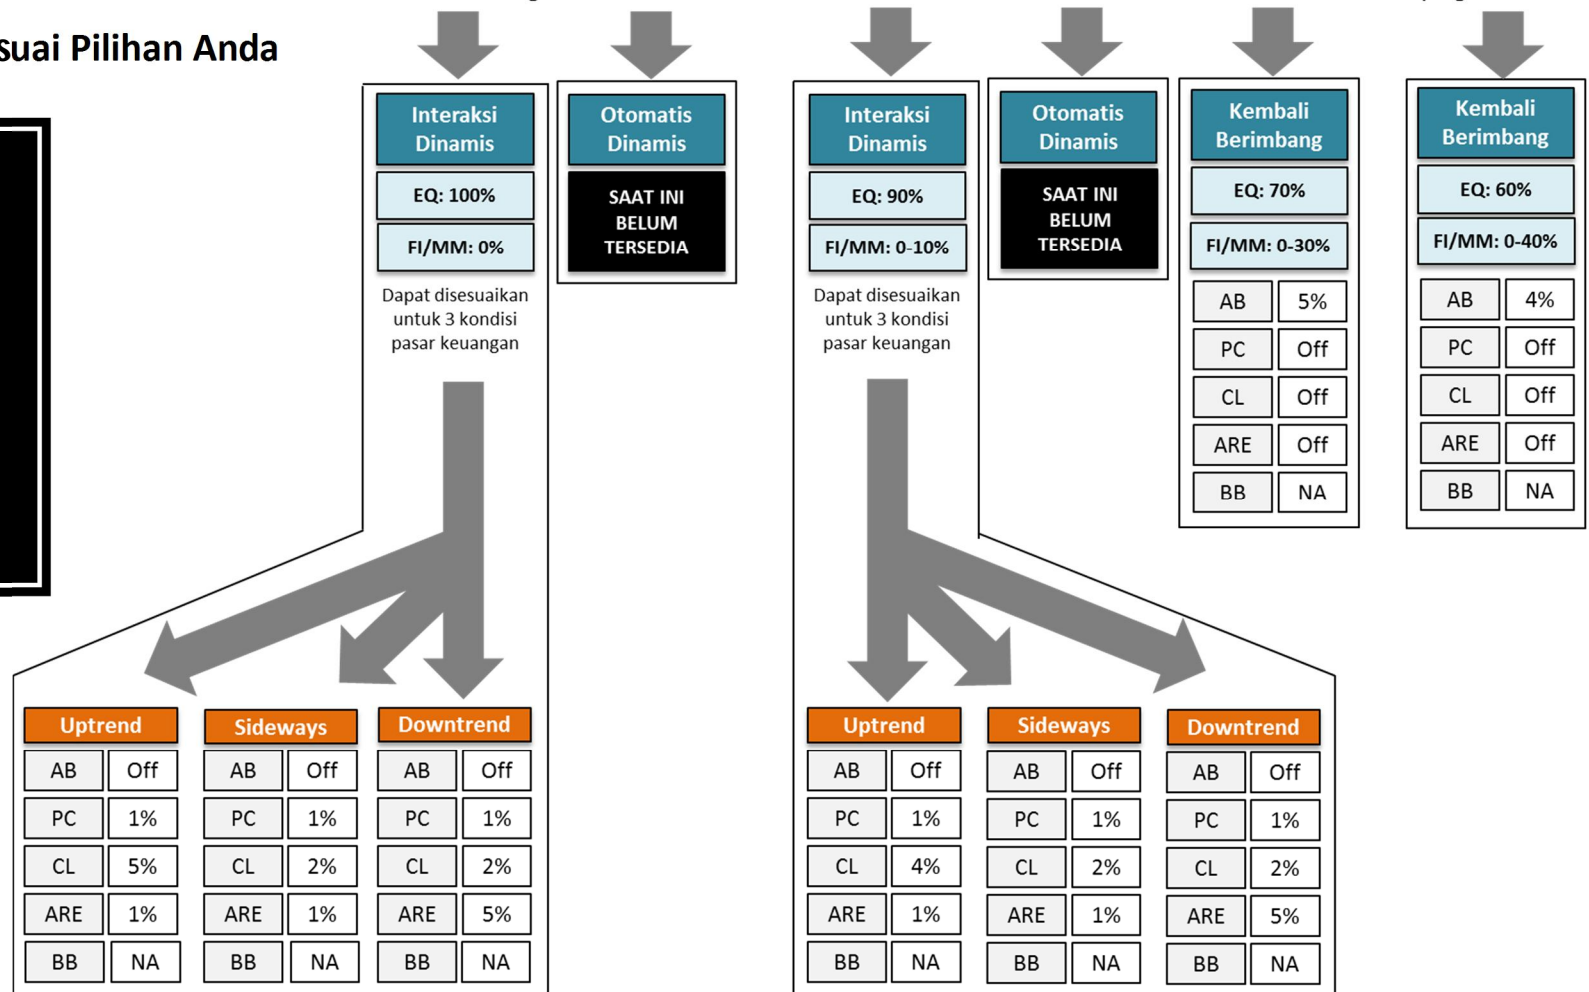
suai Pilihan Anda

Interaksi Dinamis
EQ: 100%
FI/MM: 0%
Dapat disesuaikan untuk 3 kondisi pasar keuangan

Otomatis Dinamis
SAAT INI BELUM TERSEDIA

Interaksi Dinamis
EQ: 90%
FI/MM: 0-10%
Dapat disesuaikan untuk 3 kondisi pasar keuangan

Otomatis Dinamis
SAAT INI BELUM TERSEDIA

Kembali Berimbang
EQ: 70%
FI/MM: 0-30%

| AB | 5% |
|---|---|
| PC | Off |
| CL | Off |
| ARE | Off |
| BB | NA |

Kembali Berimbang
EQ: 60%
FI/MM: 0-40%

| AB | 4% |
|---|---|
| PC | Off |
| CL | Off |
| ARE | Off |
| BB | NA |

Uptrend

| AB | Off |
|---|---|
| PC | 1% |
| CL | 5% |
| ARE | 1% |
| BB | NA |

Sideways

| AB | Off |
|---|---|
| PC | 1% |
| CL | 2% |
| ARE | 1% |
| BB | NA |

Downtrend

| AB | Off |
|---|---|
| PC | 1% |
| CL | 2% |
| ARE | 5% |
| BB | NA |

Uptrend

| AB | Off |
|---|---|
| PC | 1% |
| CL | 4% |
| ARE | 1% |
| BB | NA |

Sideways

| AB | Off |
|---|---|
| PC | 1% |
| CL | 2% |
| ARE | 1% |
| BB | NA |

Downtrend

| AB | Off |
|---|---|
| PC | 1% |
| CL | 2% |
| ARE | 5% |
| BB | NA |